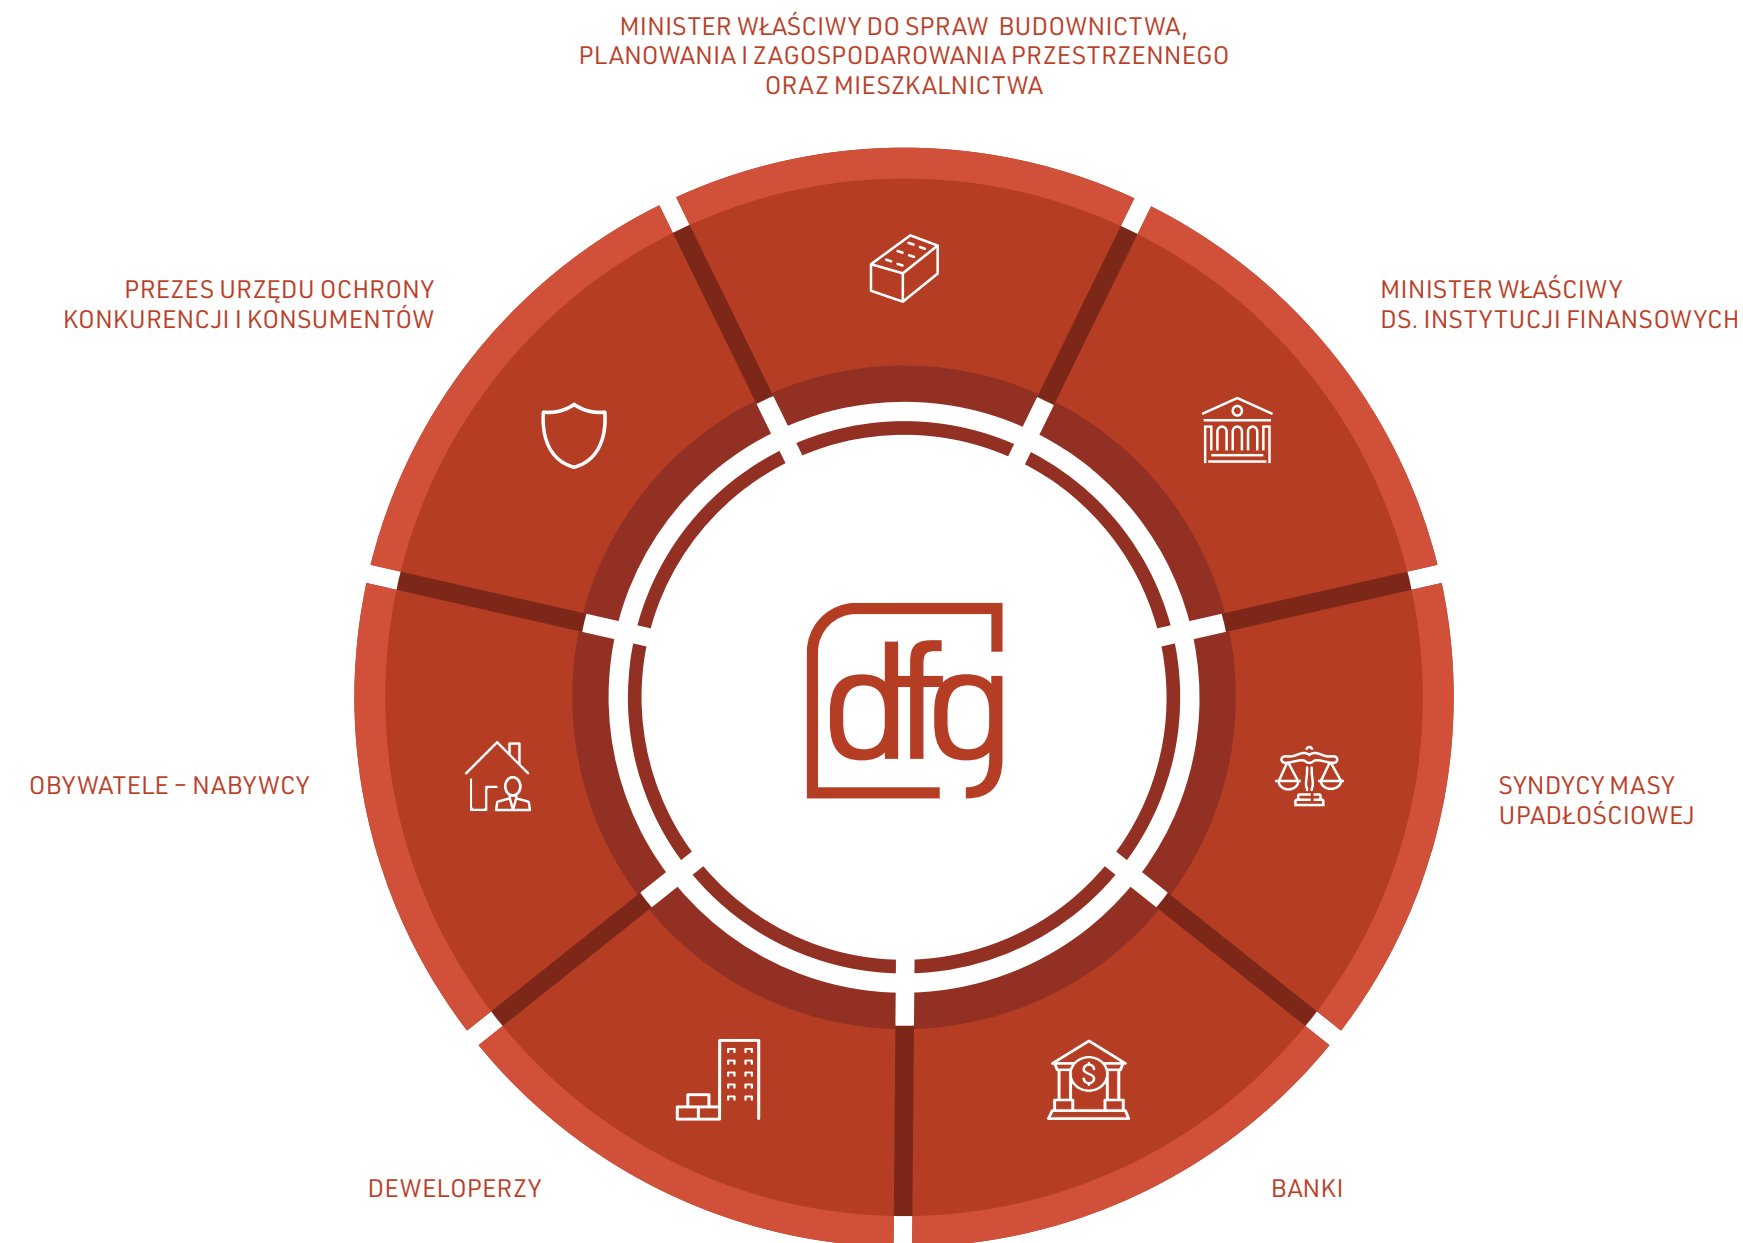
MINISTER WŁAŚCIWY DO SPRAW BUDOWNICTWA, PLANOWANIA I ZAGOSPODAROWANIA PRZESTRZENNEGO ORAZ MIESZKALNICTWA

PREZES URZĘDU OCHRONY KONKURENCJI I KONSUMENTÓW

MINISTER WŁAŚCIWY DS. INSTYTUCJI FINANSOWYCH

dfg

OBYWATELE – NABYWCY

SYNDYCY MASY UPADŁOŚCIOWEJ

DEWELOPERZY

BANKI